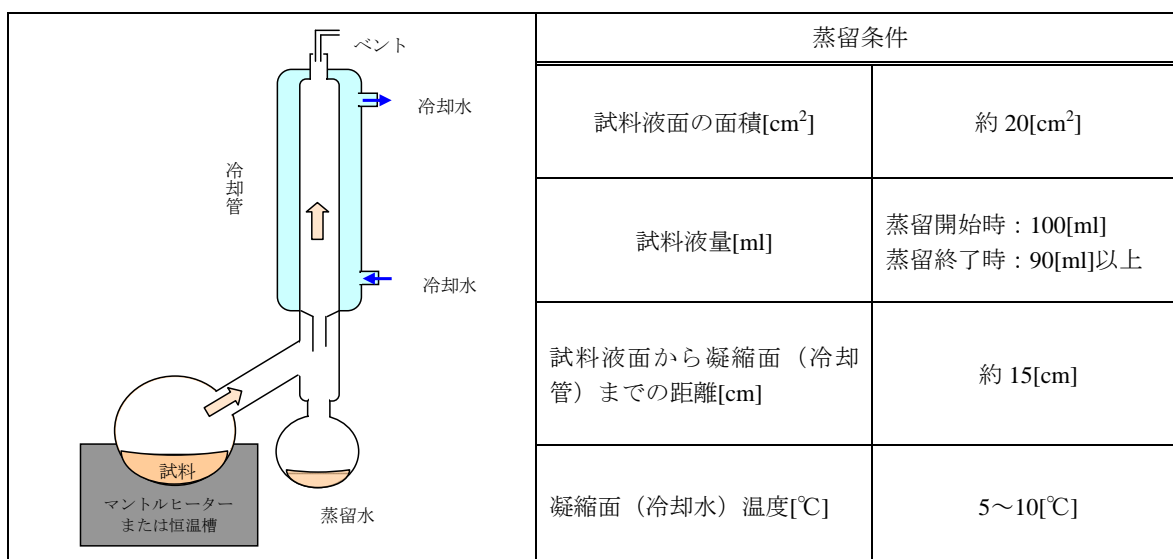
ベント

冷却水

冷却管

冷却水

試料

マントルヒーターまたは恒温槽

蒸留水

| 蒸留条件 | |
|---|---|
| 試料液面の面積[cm$^2$] | 約 20[cm$^2$] |
| 試料液量[ml] | 蒸留開始時：100[ml] 蒸留終了時：90[ml]以上 |
| 試料液面から凝縮面（冷却管）までの距離[cm] | 約 15[cm] |
| 凝縮面（冷却水）温度[℃] | 5～10[℃] |